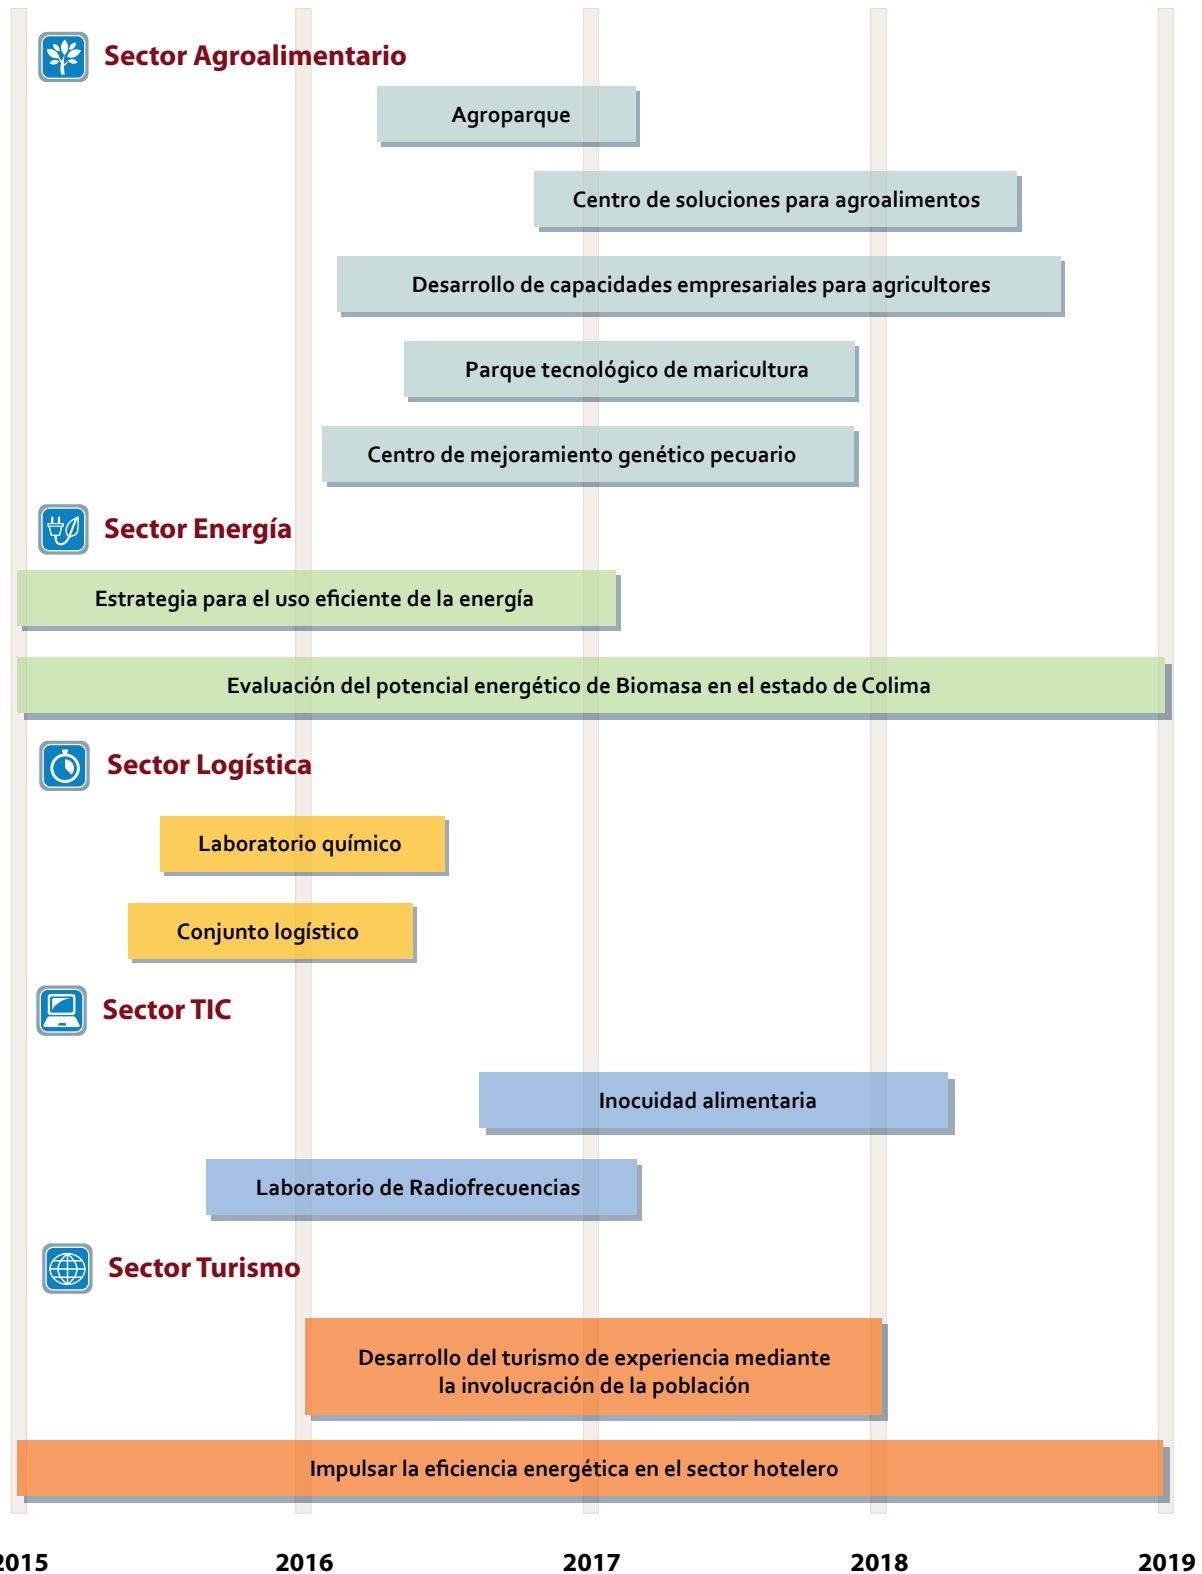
Sector Agroalimentario

Agroparque

Centro de soluciones para agroalimentos

Desarrollo de capacidades empresariales para agricultores

Parque tecnológico de maricultura

Centro de mejoramiento genético pecuario

Sector Energía

Estrategia para el uso eficiente de la energía

Evaluación del potencial energético de Biomasa en el estado de Colima

Sector Logística

Laboratorio químico

Conjunto logístico

Sector TIC

Inocuidad alimentaria

Laboratorio de Radiofrecuencias

Sector Turismo

Desarrollo del turismo de experiencia mediante la involucración de la población

Impulsar la eficiencia energética en el sector hotelero

2015 2016 2017 2018 2019